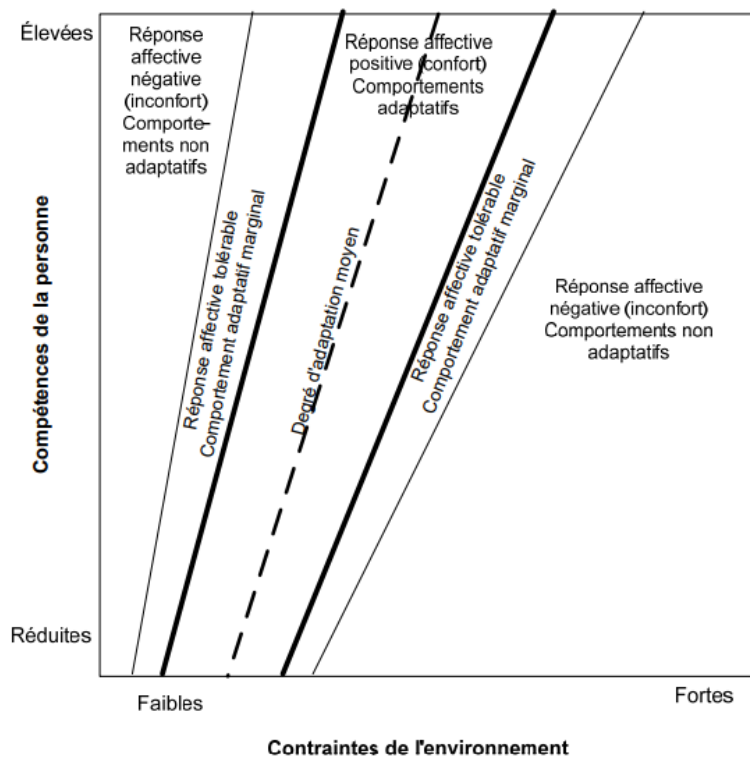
Élevées

Réponse affective négative (inconfort) Comportements non adaptatifs

Réponse affective positive (confort) Comportements adaptatifs

Réponse affective tolérable Comportement adaptatif marginal

Degré d'adaptation moyen

Réponse affective tolérable Comportement adaptatif marginal

Réponse affective négative (inconfort) Comportements non adaptatifs

Compétences de la personne

Réduites

Faibles

Fortes

Contraintes de l'environnement